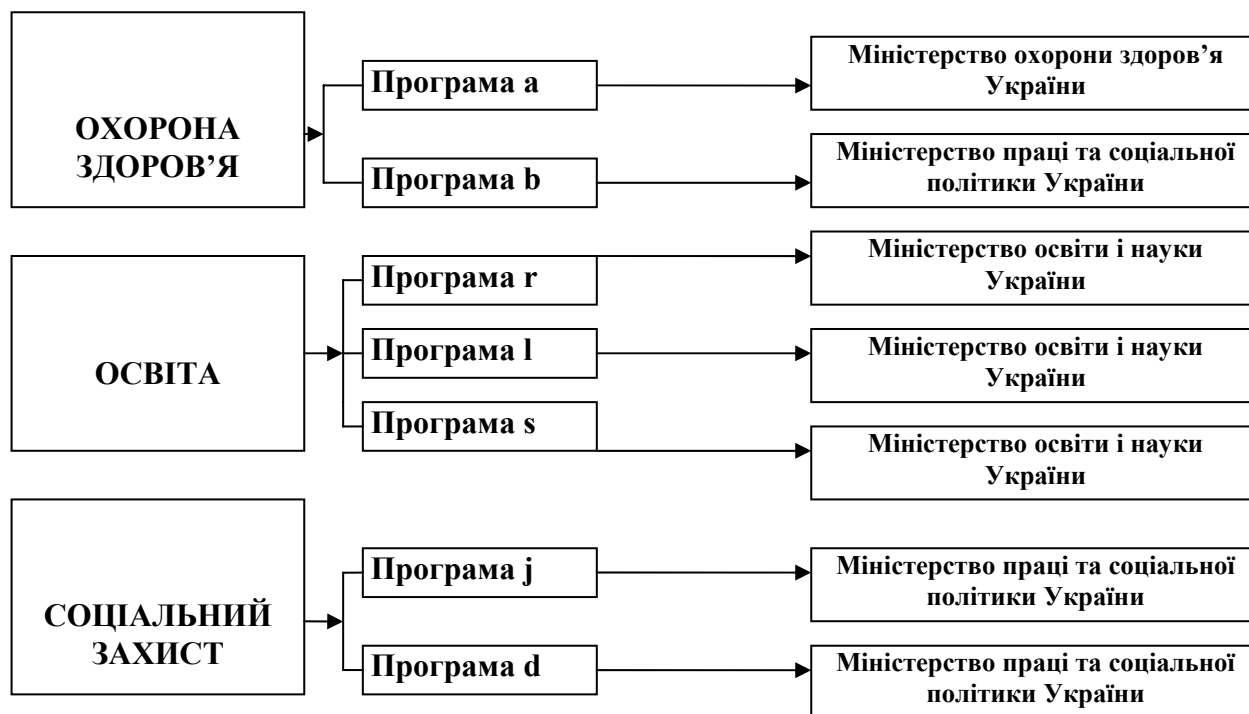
ОХОРОНА ЗДОРОВ’Я

Програма a

Міністерство охорони здоров’я України

Програма b

Міністерство праці та соціальної політики України

ОСВІТА

Програма r

Міністерство освіти і науки України

Програма l

Міністерство освіти і науки України

Програма s

Міністерство освіти і науки України

СОЦІАЛЬНИЙ ЗАХИСТ

Програма j

Міністерство праці та соціальної політики України

Програма d

Міністерство праці та соціальної політики України